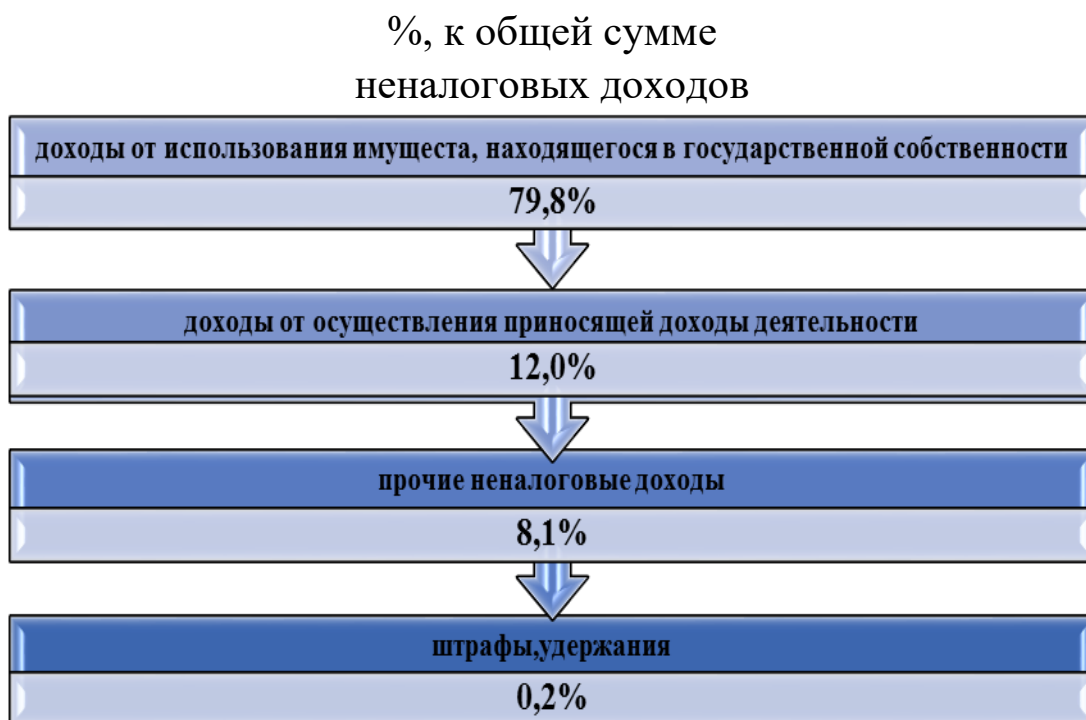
%, к общей сумме неналоговых доходов

доходы от использования имущеста, находящегося в государственной собственности

79,8%

доходы от осуществления приносящей доходы деятельности

12,0%

прочие неналоговые доходы

8,1%

штрафы,удержания

0,2%